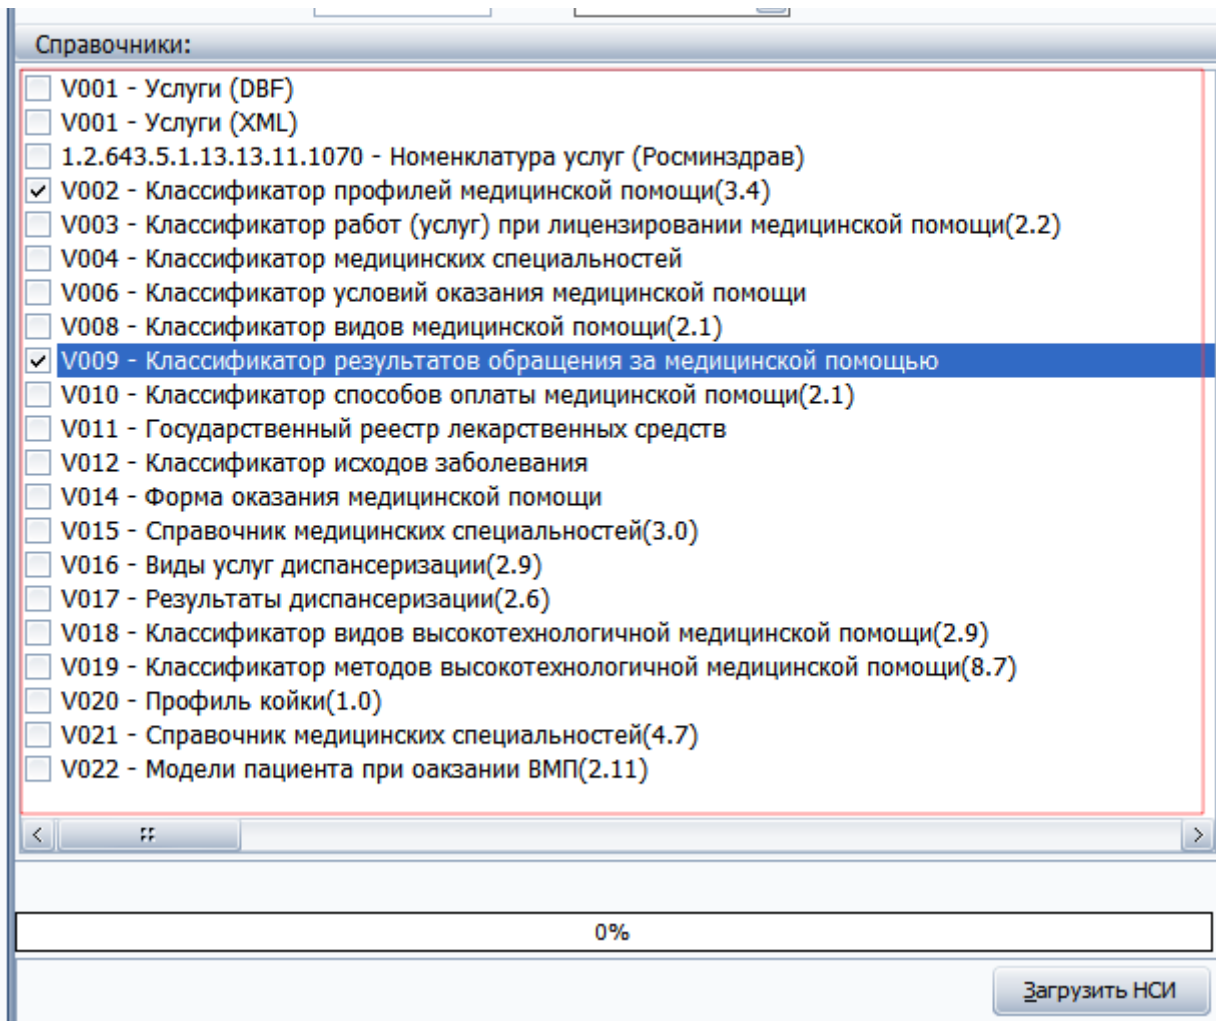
Справочники:

V001 - Услуги (DBF)
V001 - Услуги (XML)
1.2.643.5.1.13.13.11.1070 - Номенклатура услуг (Росминздрав)
V002 - Классификатор профилей медицинской помощи(3.4)
V003 - Классификатор работ (услуг) при лицензировании медицинской помощи(2.2)
V004 - Классификатор медицинских специальностей
V006 - Классификатор условий оказания медицинской помощи
V008 - Классификатор видов медицинской помощи(2.1)
V009 - Классификатор результатов обращения за медицинской помощью
V010 - Классификатор способов оплаты медицинской помощи(2.1)
V011 - Государственный реестр лекарственных средств
V012 - Классификатор исходов заболевания
V014 - Форма оказания медицинской помощи
V015 - Справочник медицинских специальностей(3.0)
V016 - Виды услуг диспансеризации(2.9)
V017 - Результаты диспансеризации(2.6)
V018 - Классификатор видов высокотехнологичной медицинской помощи(2.9)
V019 - Классификатор методов высокотехнологичной медицинской помощи(8.7)
V020 - Профиль койки(1.0)
V021 - Справочник медицинских специальностей(4.7)
V022 - Модели пациента при оаказании ВМП(2.11)

0%

Загрузить НСИ